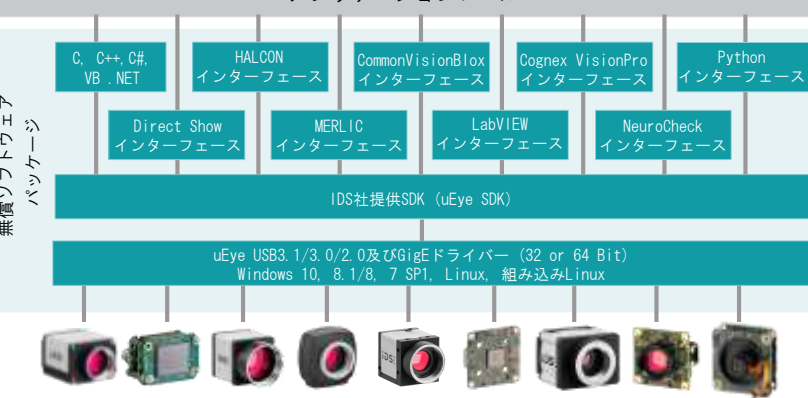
C, C++, C#, VB .NET

HALCON インターフェース

CommonVisionBlox インターフェース

Cognex VisionPro インターフェース

Python インターフェース

Direct Show インターフェース

MERLIC インターフェース

LabVIEW インターフェース

NeuroCheck インターフェース

無償のソフトウェアパッケージ

IDS社提供SDK (uEye SDK)

uEye USB3.1/3.0/2.0及びGigEドライバー (32 or 64 Bit)
Windows 10, 8.1/8, 7 SP1, Linux, 組み込みLinux

IDS